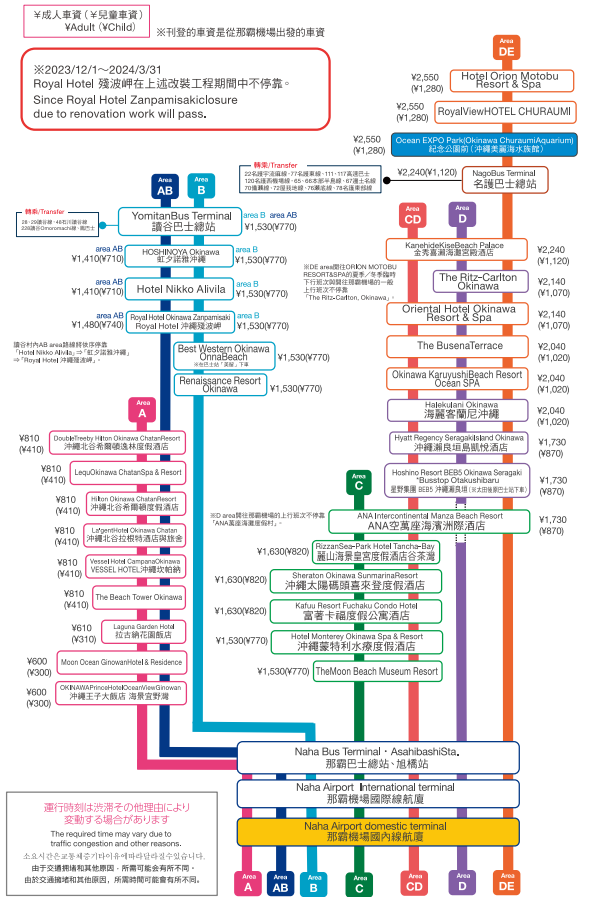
¥成人車資（¥兒童車資）
¥Adult（¥Child）

※刊登的車資是從那霸機場出發的車資

※2023/12/1～2024/3/31
Royal Hotel 殘波岬在上述改裝工程期間中不停靠。
Since Royal Hotel Zanpamisakiclosure due to renovation work will pass.

Area DE

¥2,550 (¥1,280) Hotel Orion Motobu Resort & Spa

¥2,550 (¥1,280) RoyalViewHOTEL CHURAUMI

¥2,550 (¥1,280) Ocean EXPO Park(Okinawa ChuraumiAquarium) 紀念公園前（沖縄美麗海水族館）

轉乘/Transfer
22系統宇流麻線・77名護東線・111・117高速巴士
120名護西機場線・65・66本部半島線・67邊土名線
70備瀬線・72屋我地線・76瀬底線・78名護東部線

¥2,240(¥1,120) NagoBus Terminal 名護巴士總站

Area AB　Area B

轉乘/Transfer
28・29讀谷線・48石川讀谷線
228讀谷Omoromachi線・讀巴士

YomitanBus Terminal 讀谷巴士總站　area B area AB ¥1,530(¥770)

area AB ¥1,410(¥710) HOSHINOYA Okinawa 虹夕諾雅沖縄 area B ¥1,530(¥770)

area AB ¥1,410(¥710) Hotel Nikko Alivila area B ¥1,530(¥770)

area AB ¥1,480(¥740) Royal Hotel Okinawa Zanpamisaki Royal Hotel 沖縄殘波岬 area B ¥1,530(¥770)

讀谷村內AB area路線轉乘停靠
「Hotel Nikko Alivila」⇒「虹夕諾雅沖縄」
⇒「Royal Hotel 沖縄殘波岬」。

Best Western Okinawa OnnaBeach ※在巴士站「冨着」下車 ¥1,530(¥770)

Renaissance Resort Okinawa ¥1,530(¥770)

Area CD　Area D

※DE area開往ORION MOTOBU RESORT&SPA的夏季/冬季臨時下行班次與開往那霸機場的一般上行班次不停靠「The Ritz-Carlton, Okinawa」。

KanehideKiseBeach Palace 金秀喜瀬海灘宮殿酒店 ¥2,240 (¥1,120)

The Ritz-Carlton Okinawa ¥2,140 (¥1,070)

Oriental Hotel Okinawa Resort & Spa ¥2,140 (¥1,070)

The BusenaTerrace ¥2,040 (¥1,020)

Okinawa KaruyushiBeach Resort Ocean SPA ¥2,040 (¥1,020)

Halekulani Okinawa 海麗客蘭尼沖縄 ¥2,040 (¥1,020)

Hyatt Regency SeragakiIsland Okinawa 沖縄瀬良垣島凱悦酒店 ¥1,730 (¥870)

Hoshino Resort BEB5 Okinawa Seragaki *Busstop Otakushibaru 星野集團 BEB5 沖縄瀬良垣（※大田坂原巴士站下車） ¥1,730 (¥870)

Area A

¥810 (¥410) DoubleTreeby Hilton Okinawa ChatanResort 沖縄北谷希爾頓逸林度假酒店

¥810 (¥410) LequOkinawa ChatanSpa & Resort

¥810 (¥410) Hilton Okinawa ChatanResort 沖縄北谷希爾頓度假酒店

¥810 (¥410) LafgentHotel Okinawa Chatan 沖縄北谷拉根特酒店與旅舍

¥810 (¥410) Vessel Hotel CampanaOkinawa VESSEL HOTEL沖縄坎帕納

¥810 (¥410) The Beach Tower Okinawa

¥610 (¥310) Laguna Garden Hotel 拉古納花園飯店

¥600 (¥300) Moon Ocean GinowanHotel & Residence

¥600 (¥300) OKINAWAPrinceHotelOceanViewGinowan 沖縄王子大飯店 海景宜野灣

Area C

※D area開往那霸機場的上行班次不停靠「ANA萬座海灘度假村」。

ANA Intercontinental Manza Beach Resort ANA空萬座海濱洲際酒店 ¥1,730 (¥870)

¥1,630(¥820) RizzanSea-Park Hotel Tancha-Bay 麗山海景皇宮度假酒店谷茶灣

¥1,630(¥820) Sheraton Okinawa SunmarinaResort 沖縄太陽瑪頭喜來登度假酒店

¥1,630(¥820) Kafuu Resort Fuchaku Condo Hotel 富著卡福度假公寓酒店

¥1,530(¥770) Hotel Monterey Okinawa Spa & Resort 沖縄蒙特利水療度假酒店

¥1,530(¥770) TheMoon Beach Museum Resort

Naha Bus Terminal・AsahibashiSta. 那霸巴士總站、旭橋站

Naha Airport International terminal 那霸機場國際線航廈

Naha Airport domestic terminal 那霸機場國內線航廈

運行時刻は渋滞その他理由により変動する場合があります
The required time may vary due to traffic congestion and other reasons.
소요시간은교통체증기타이유에따라달라질수있습니다.
由于交通拥堵和其他原因，所需可能会有所不同。
由於交通擁堵和其他原因，所需時間可能會有所不同。

A　AB　B　C　CD　D　DE